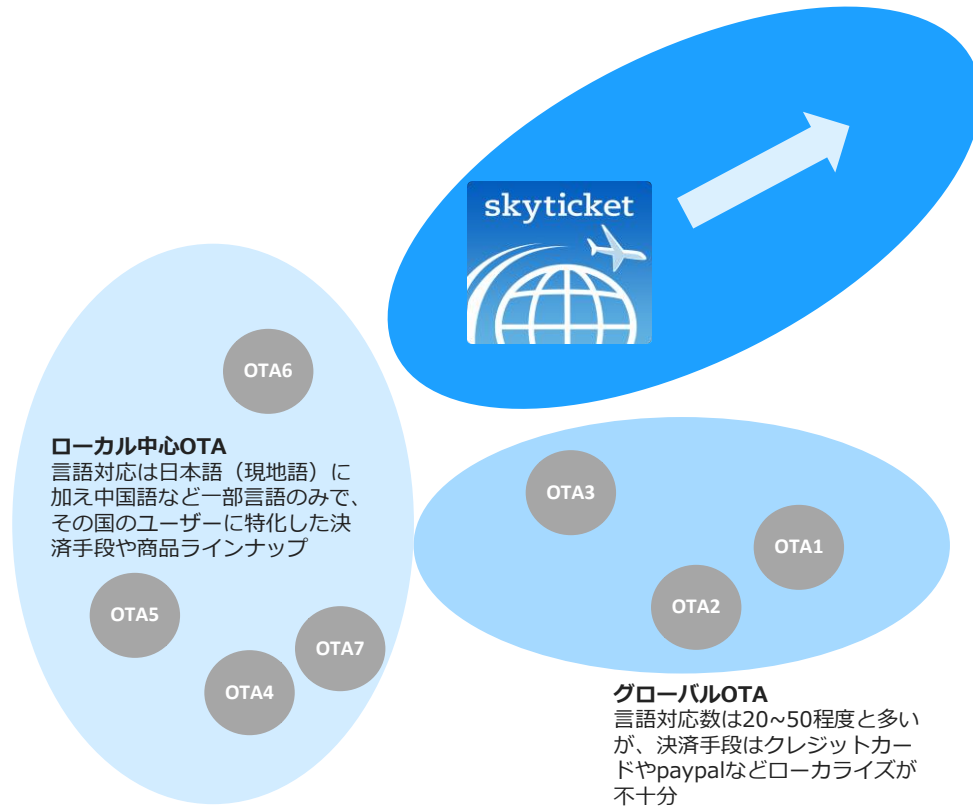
skyticket

OTA6

ローカル中心OTA
言語対応は日本語（現地語）に加え中国語など一部言語のみで、その国のユーザーに特化した決済手段や商品ラインナップ

OTA5

OTA7

OTA4

OTA3

OTA1

OTA2

グローバルOTA
言語対応数は20~50程度と多いが、決済手段はクレジットカードやpaypalなどローカライズが不十分